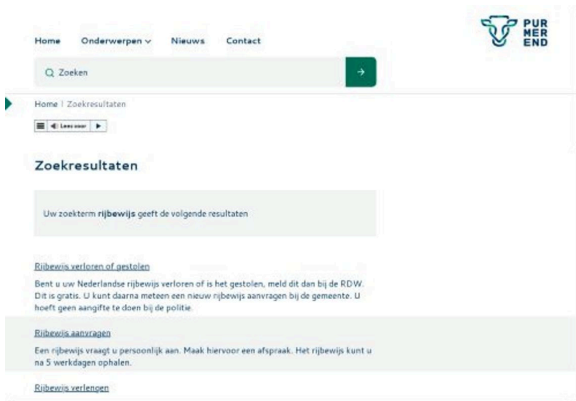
Home Onderwerpen ∨ Nieuws Contact

PUR MER END

Zoeken

→

Home | Zoekresultaten

Lees voor

Zoekresultaten

Uw zoekterm **rijbewijs** geeft de volgende resultaten

Rijbewijs verloren of gestolen

Bent u uw Nederlandse rijbewijs verloren of is het gestolen, meld dit dan bij de RDW. Dit is gratis. U kunt daarna meteen een nieuw rijbewijs aanvragen bij de gemeente. U hoeft geen aangifte te doen bij de politie.

Rijbewijs aanvragen

Een rijbewijs vraagt u persoonlijk aan. Maak hiervoor een afspraak. Het rijbewijs kunt u na 5 werkdagen ophalen.

Rijbewijs verlengen